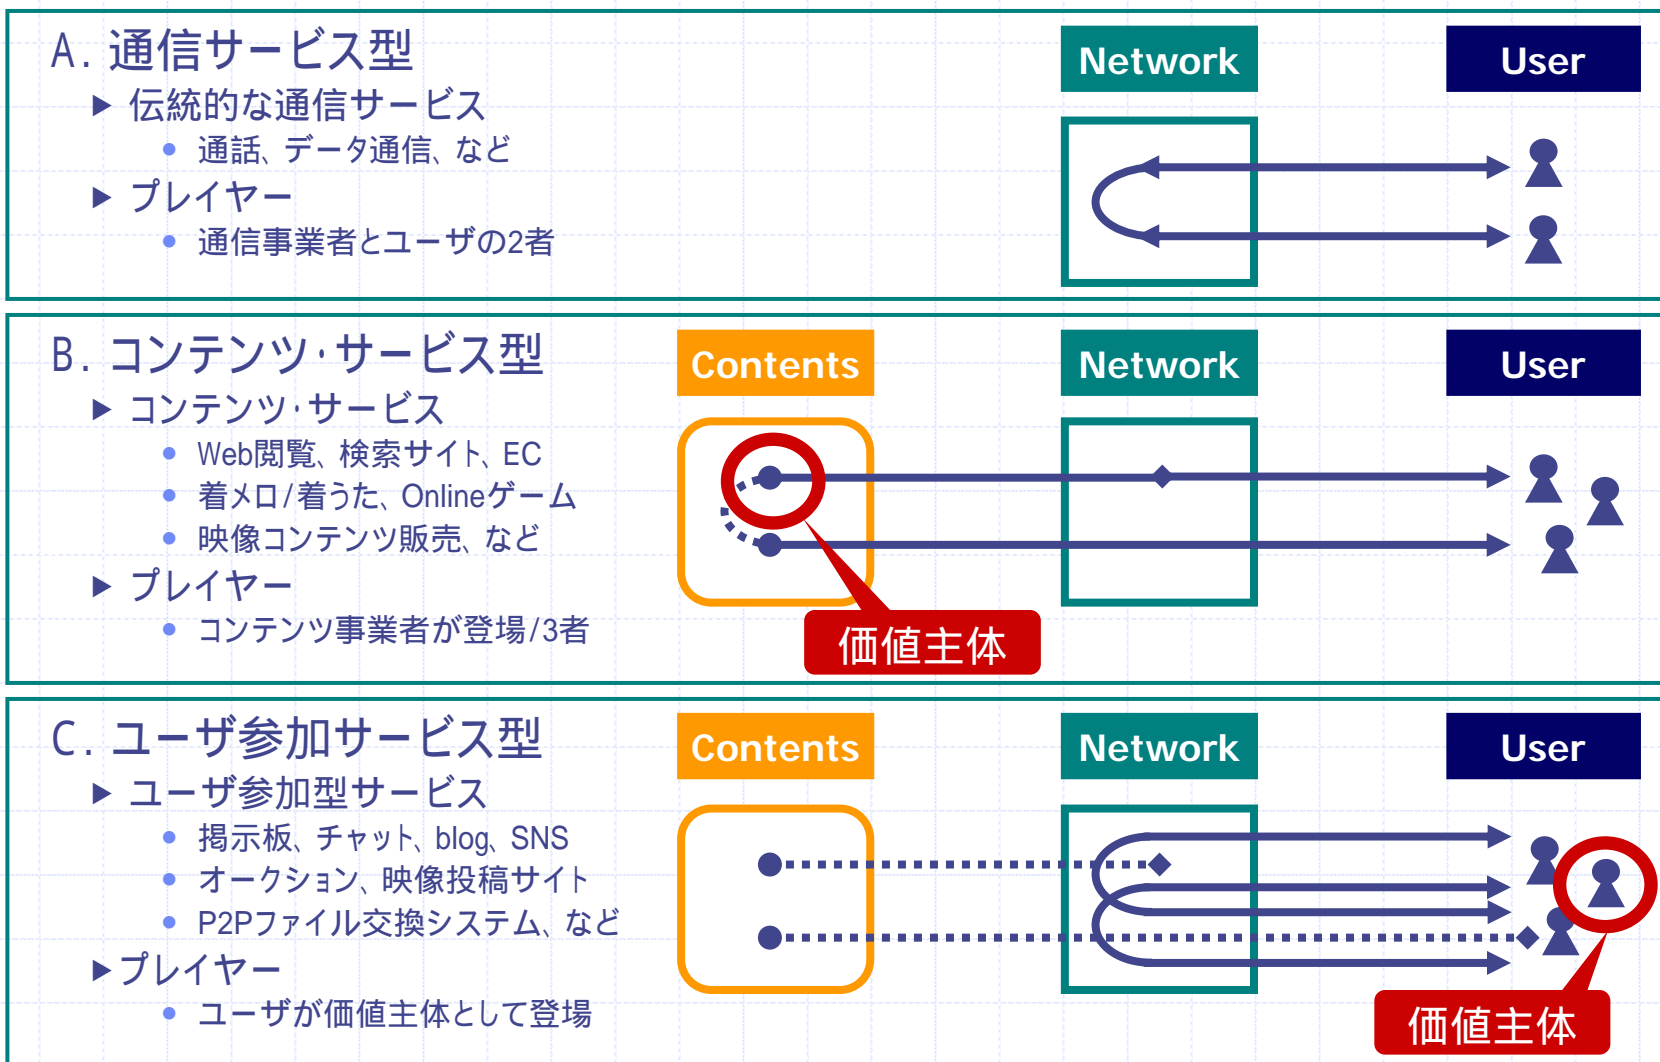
A. 通信サービス型

▶ 伝統的な通信サービス
• 通話、データ通信、など
▶ プレイヤー
• 通信事業者とユーザの2者

Network

User

B. コンテンツ･サービス型

▶ コンテンツ･サービス
• Web閲覧、検索サイト、EC
• 着メロ/着うた、Onlineゲーム
• 映像コンテンツ販売、など
▶ プレイヤー
• コンテンツ事業者が登場/3者

Contents

Network

User

価値主体

C. ユーザ参加サービス型

▶ ユーザ参加型サービス
• 掲示板、チャット、blog、SNS
• オークション、映像投稿サイト
• P2Pファイル交換システム、など
▶プレイヤー
• ユーザが価値主体として登場

Contents

Network

User

価値主体